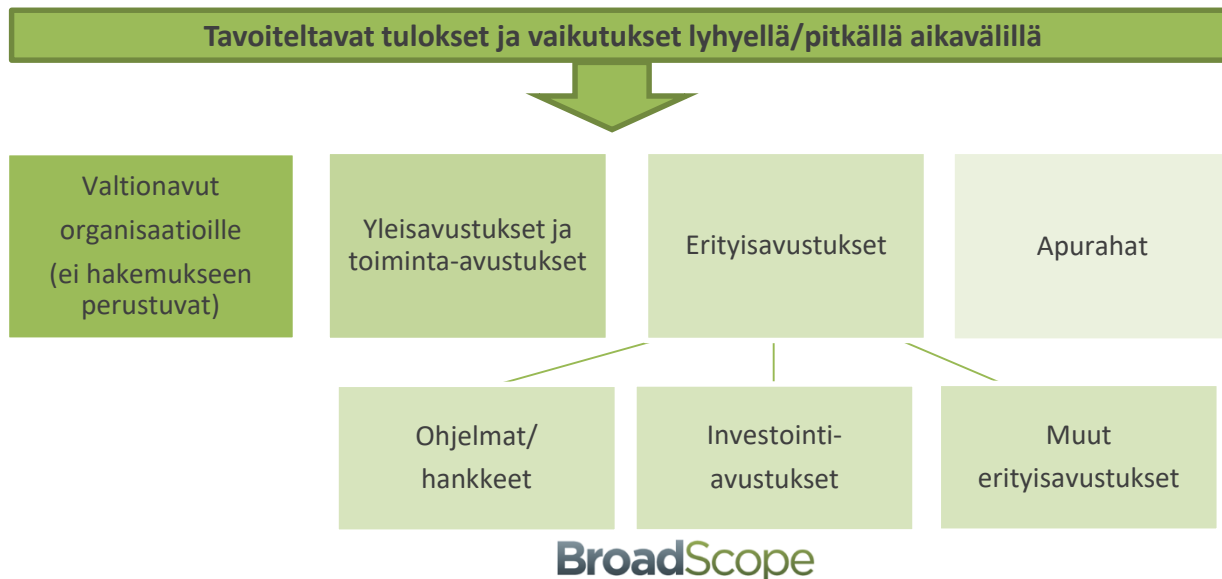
Tavoiteltavat tulokset ja vaikutukset lyhyellä/pitkällä aikavälillä

Valtionavut organisaatioille (ei hakemukseen perustuvat)

Yleisavustukset ja toiminta-avustukset

Erityisavustukset

Apurahat

Ohjelmat/ hankkeet

Investointi-avustukset

Muut erityisavustukset

BroadScope